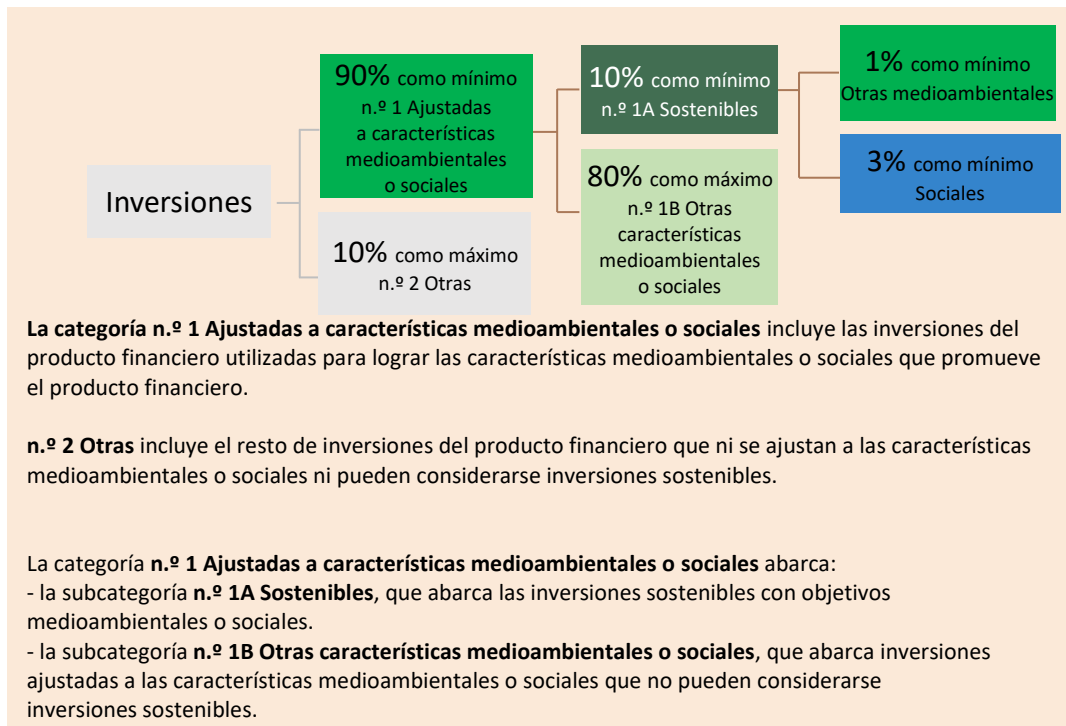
Inversiones

90% como mínimo n.º 1 Ajustadas a características medioambientales o sociales

10% como máximo n.º 2 Otras

10% como mínimo n.º 1A Sostenibles

80% como máximo n.º 1B Otras características medioambientales o sociales

1% como mínimo Otras medioambientales

3% como mínimo Sociales

**La categoría n.º 1 Ajustadas a características medioambientales o sociales** incluye las inversiones del producto financiero utilizadas para lograr las características medioambientales o sociales que promueve el producto financiero.

**n.º 2 Otras** incluye el resto de inversiones del producto financiero que ni se ajustan a las características medioambientales o sociales ni pueden considerarse inversiones sostenibles.

La categoría **n.º 1 Ajustadas a características medioambientales o sociales** abarca:
- la subcategoría **n.º 1A Sostenibles**, que abarca las inversiones sostenibles con objetivos medioambientales o sociales.
- la subcategoría **n.º 1B Otras características medioambientales o sociales**, que abarca inversiones ajustadas a las características medioambientales o sociales que no pueden considerarse inversiones sostenibles.